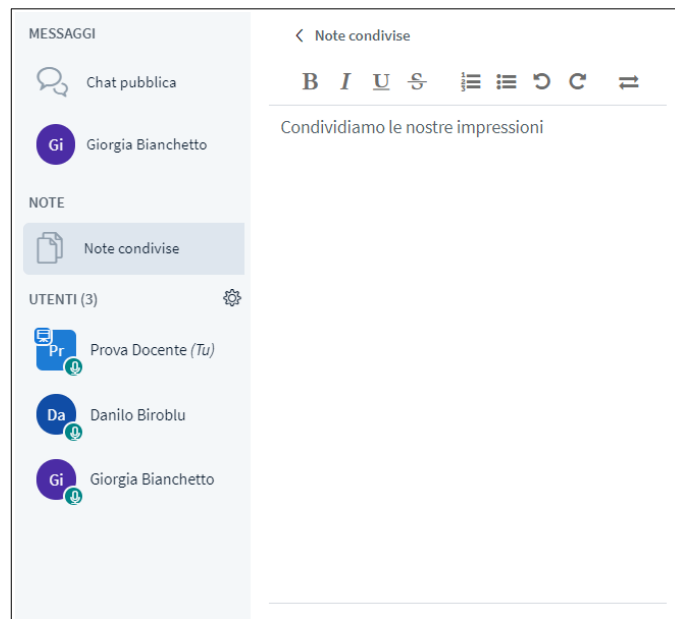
MESSAGGI

Chat pubblica

Gi Giorgia Bianchetto

NOTE

Note condivise

UTENTI (3)

Pr Prova Docente (Tu)

Da Danilo Biroblu

Gi Giorgia Bianchetto

Note condivise

B I U S

Condividiamo le nostre impressioni